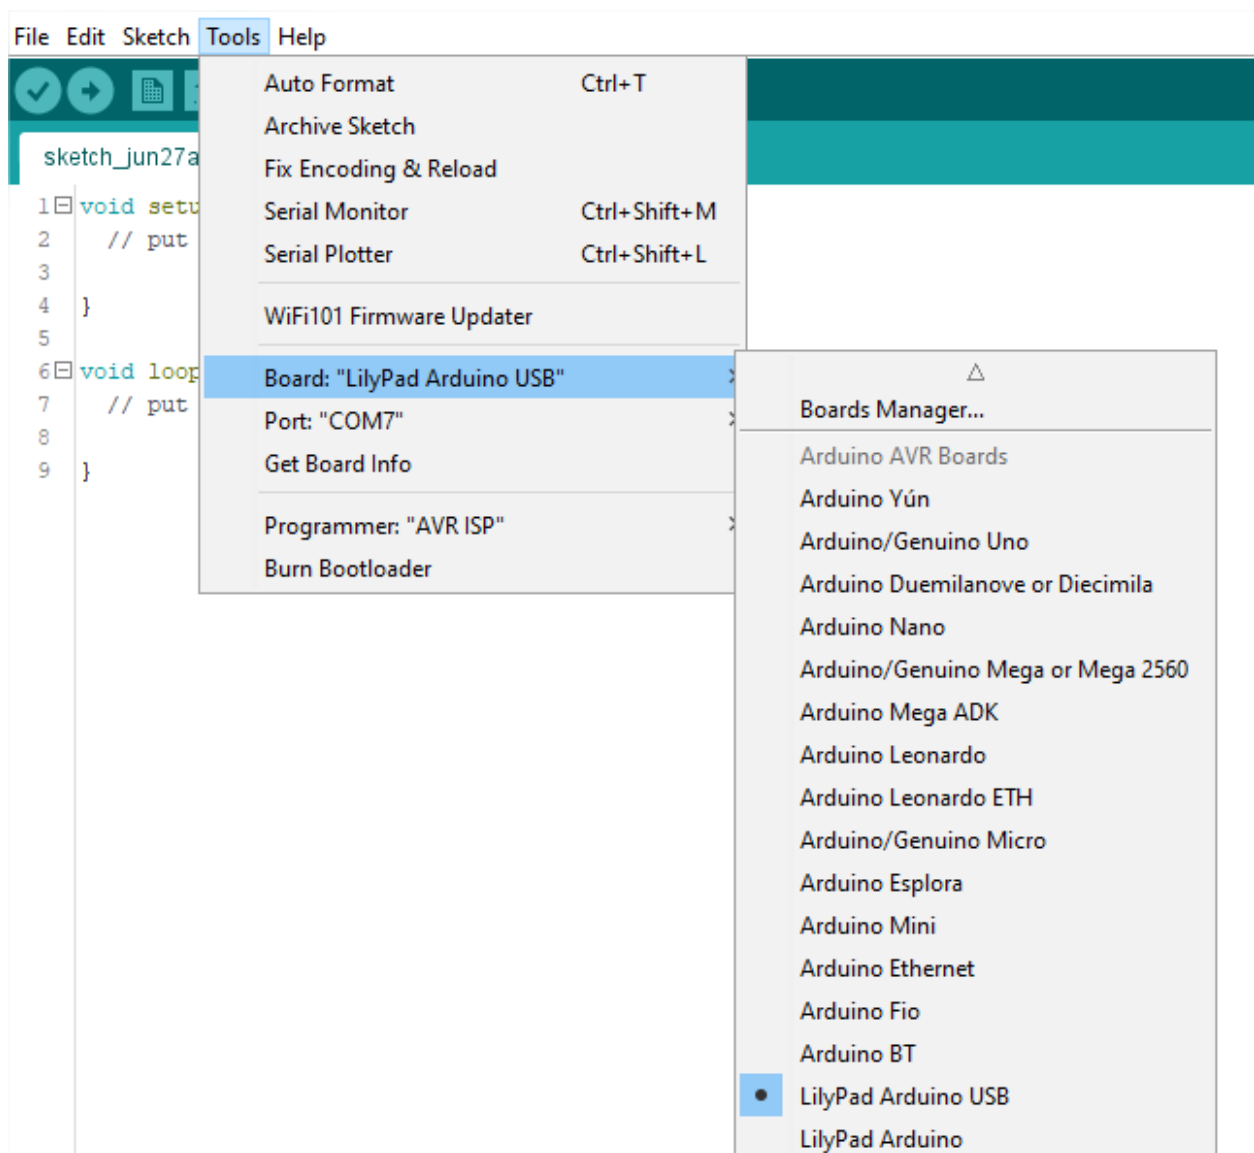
File Edit Sketch Tools Help

sketch_jun27a

1 void setu
2 // put
3
4 }
5
6 void loop
7 // put
8
9 }

Auto Format Ctrl+T
Archive Sketch
Fix Encoding & Reload
Serial Monitor Ctrl+Shift+M
Serial Plotter Ctrl+Shift+L
WiFi101 Firmware Updater
Board: "LilyPad Arduino USB"
Port: "COM7"
Get Board Info
Programmer: "AVR ISP"
Burn Bootloader

Boards Manager...
Arduino AVR Boards
Arduino Yún
Arduino/Genuino Uno
Arduino Duemilanove or Diecimila
Arduino Nano
Arduino/Genuino Mega or Mega 2560
Arduino Mega ADK
Arduino Leonardo
Arduino Leonardo ETH
Arduino/Genuino Micro
Arduino Esplora
Arduino Mini
Arduino Ethernet
Arduino Fio
Arduino BT
LilyPad Arduino USB
LilyPad Arduino